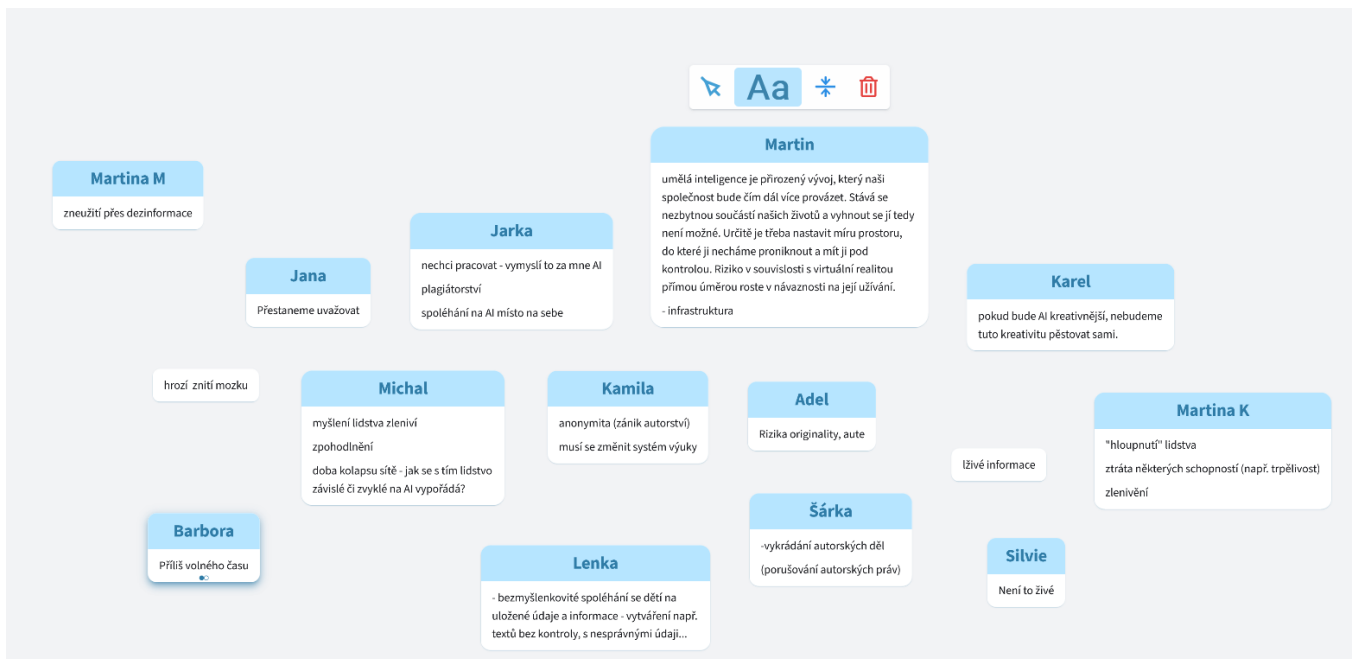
Aa

Martin

umělá inteligence je přirozený vývoj, který naši společnost bude čím dál více provázet. Stává se nezbytnou součástí našich životů a vyhnout se jí tedy není možné. Určitě je třeba nastavit míru prostoru, do které ji necháme proniknout a mít ji pod kontrolou. Riziko v souvislosti s virtuální realitou přímou úměrou roste v návaznosti na její užívání.

- infrastruktura

Martina M

zneužití přes dezinformace

Jarka

nechci pracovat - vymyslí to za mne AI

plagiátorství

spoléhání na AI místo na sebe

Jana

Přestaneme uvažovat

Karel

pokud bude AI kreativnější, nebudeme tuto kreativitu pěstovat sami.

hrozí zničí mozku

Michal

myšlení lidstva zleniví

zpohodlnění

doba kolapsu sítě - jak se s tím lidstvo závislé či zvyklé na AI vypořádá?

Kamila

anonymita (zánik autorství)

musí se změnit systém výuky

Adel

Rizika originality, aute

Martina K

"hloupnutí" lidstva

ztráta některých schopností (např. trpělivost)

zlenivění

lživé informace

Barbora

Příliš volného času

Šárka

-vykrádání autorských děl

(porušování autorských práv)

Silvie

Není to živé

Lenka

- bezmyšlenkovité spoléhání se dětí na uložené údaje a informace - vytváření např. textů bez kontroly, s nesprávnými údaji...